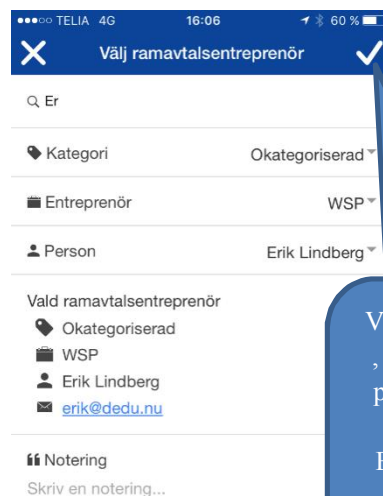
●●●○○ TELIA 4G 16:06 60 %

Välj ramavtalsentreprenör

Er

Kategori Okategoriserad

Entreprenör WSP

Person Erik Lindberg

Vald ramavtalsentreprenör
Okategoriserad
WSP
Erik Lindberg
erik@dedu.nu

Notering
Skriv en notering...

V
,
p

E